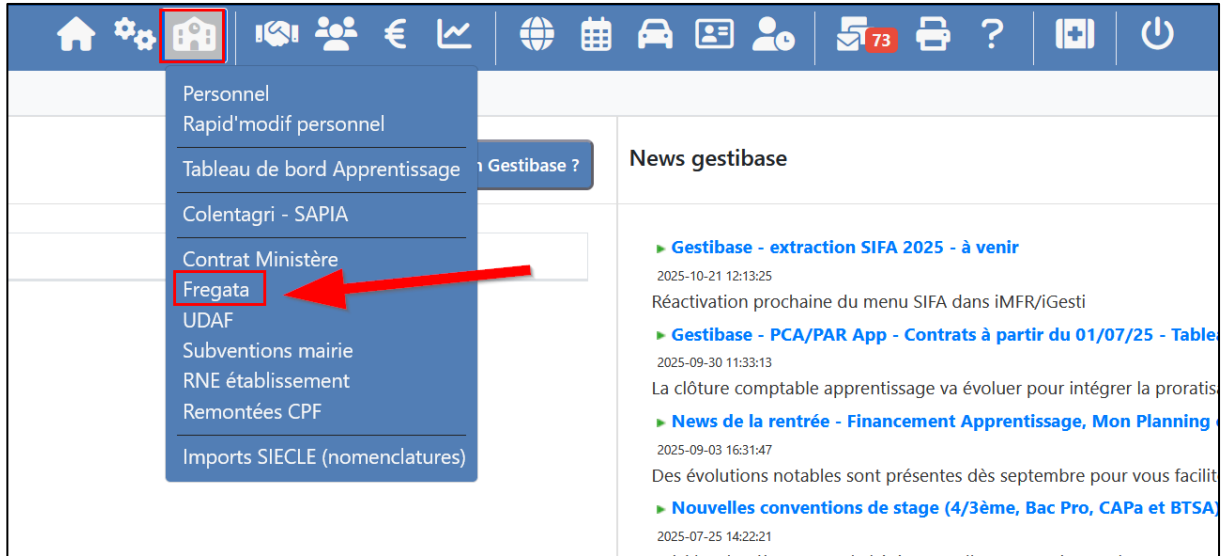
73

Personnel
Rapid'modif personnel

Tableau de bord Apprentissage

Colentagri - SAPIA

Contrat Ministère
Fregata
UDAF
Subventions mairie
RNE établissement
Remontées CPF

Imports SIECLE (nomenclatures)

n Gestibase ?

News gestibase

Gestibase - extraction SIFA 2025 - à venir
2025-10-21 12:13:25
Réactivation prochaine du menu SIFA dans iMFR/iGesti

Gestibase - PCA/PAR App - Contrats à partir du 01/07/25 - Tablea
2025-09-30 11:33:13
La clôture comptable apprentissage va évoluer pour intégrer la proratis

News de la rentrée - Financement Apprentissage, Mon Planning
2025-09-03 16:31:47
Des évolutions notables sont présentes dès septembre pour vous facilit

Nouvelles conventions de stage (4/3ème, Bac Pro, CAPa et BTSA)
2025-07-25 14:22:21